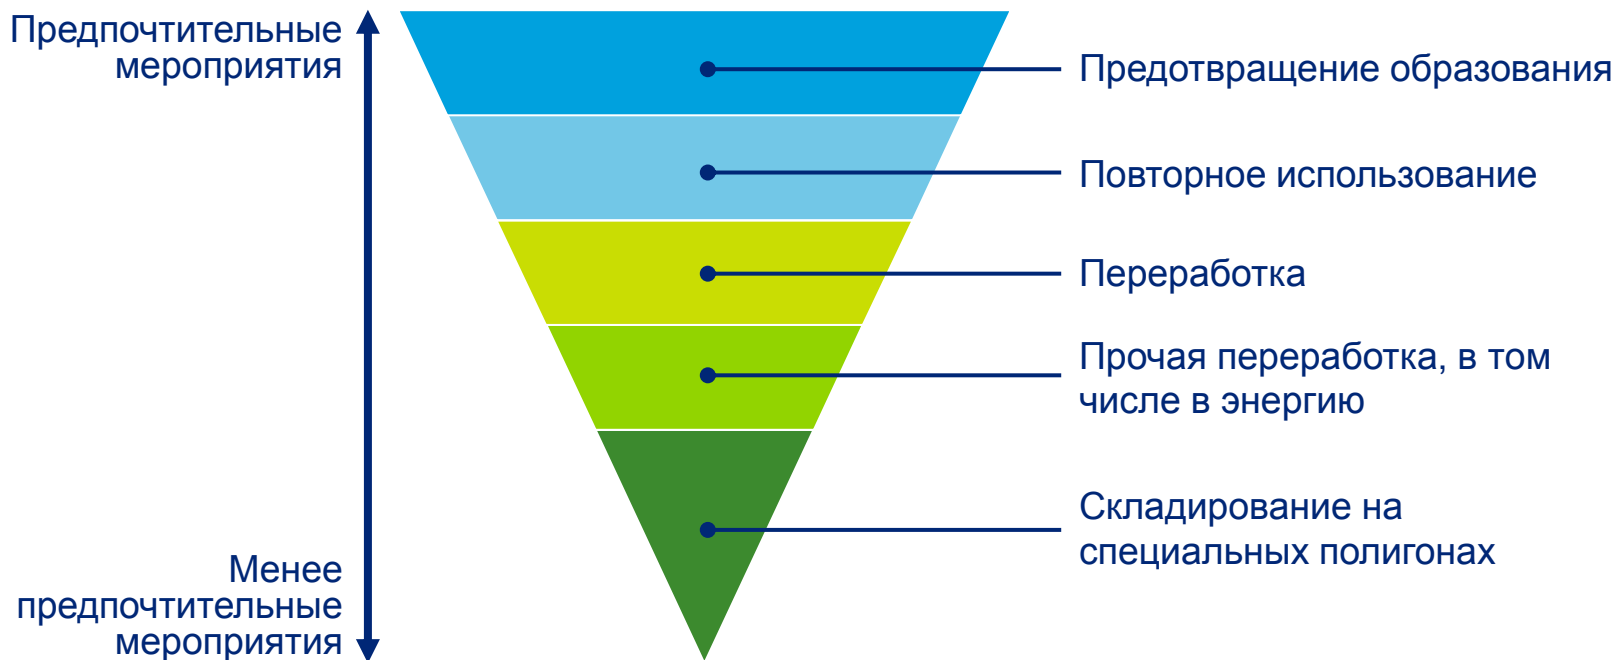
Предпочтительные мероприятия

Менее предпочтительные мероприятия

Предотвращение образования

Повторное использование

Переработка

Прочая переработка, в том числе в энергию

Складирование на специальных полигонах